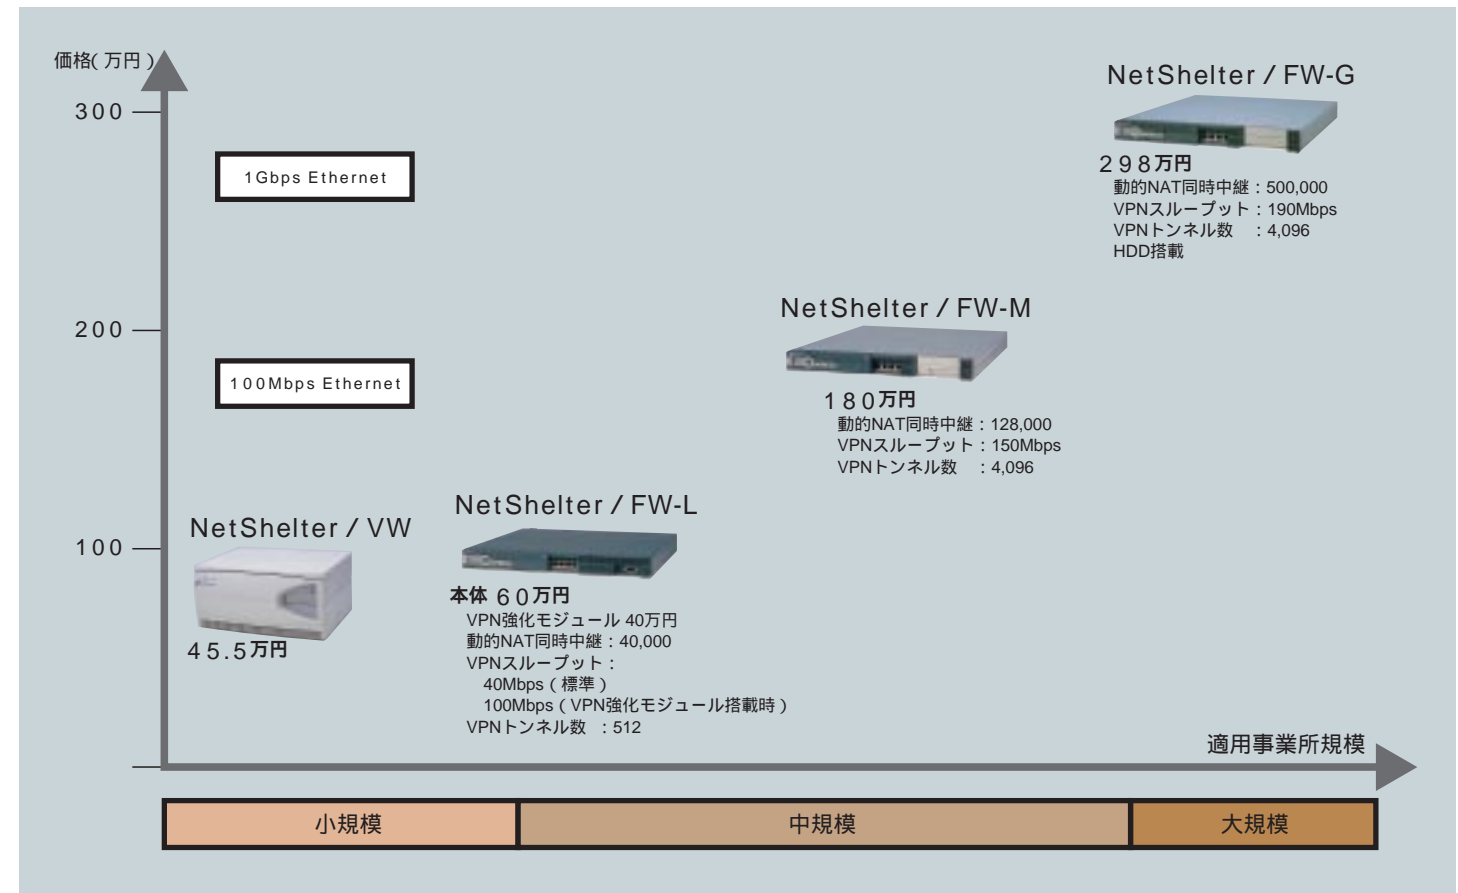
価格(万円)

300

200

100

1Gbps Ethernet

100Mbps Ethernet

NetShelter / FW-G

298万円
動的NAT同時中継:500,000
VPNスループット:190Mbps
VPNトンネル数　:4,096
HDD搭載

NetShelter / FW-M

180万円
動的NAT同時中継:128,000
VPNスループット:150Mbps
VPNトンネル数　:4,096

NetShelter / VW

45.5万円

NetShelter / FW-L

本体 60万円
VPN強化モジュール 40万円
動的NAT同時中継:40,000
VPNスループット:
40Mbps(標準)
100Mbps(VPN強化モジュール搭載時)
VPNトンネル数　:512

適用事業所規模

| 小規模 | 中規模 | 大規模 |
|---|---|---|